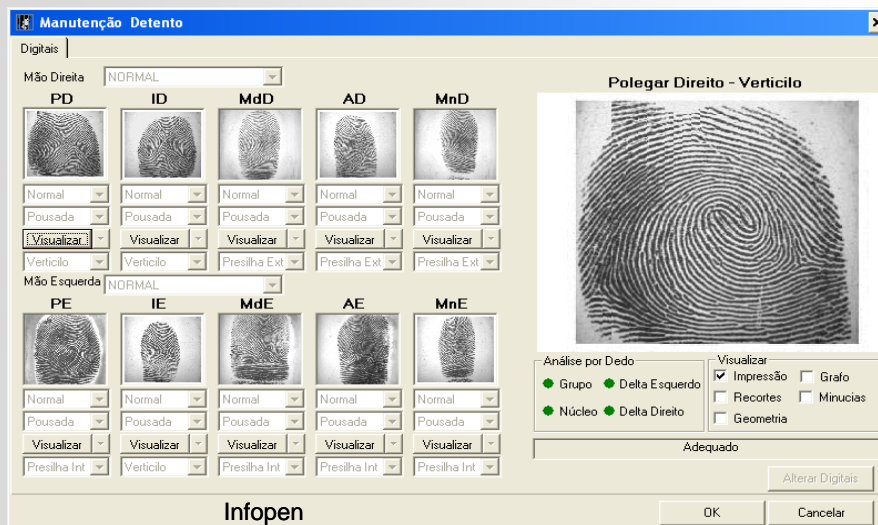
Manutenção Detento

Digitais

Mão Direita NORMAL

PD ID MdD AD MnD

Normal Normal Normal Normal Normal

Pousada Pousada Pousada Pousada Pousada

Visualizar Visualizar Visualizar Visualizar Visualizar

Verticilo Verticilo Presilha Ext Presilha Ext Presilha Ext

Mão Esquerda NORMAL

PE IE MdE AE MnE

Normal Normal Normal Normal Normal

Pousada Pousada Pousada Pousada Pousada

Visualizar Visualizar Visualizar Visualizar Visualizar

Presilha Int Verticilo Presilha Int Presilha Int Presilha Int

Polegar Direito - Verticilo

Análise por Dedo
Grupo Delta Esquerdo
Núcleo Delta Direito

Visualizar
Impressão Grafo
Recortes Minucias
Geometria

Adequado

Alterar Digitais

Infopen

OK Cancelar